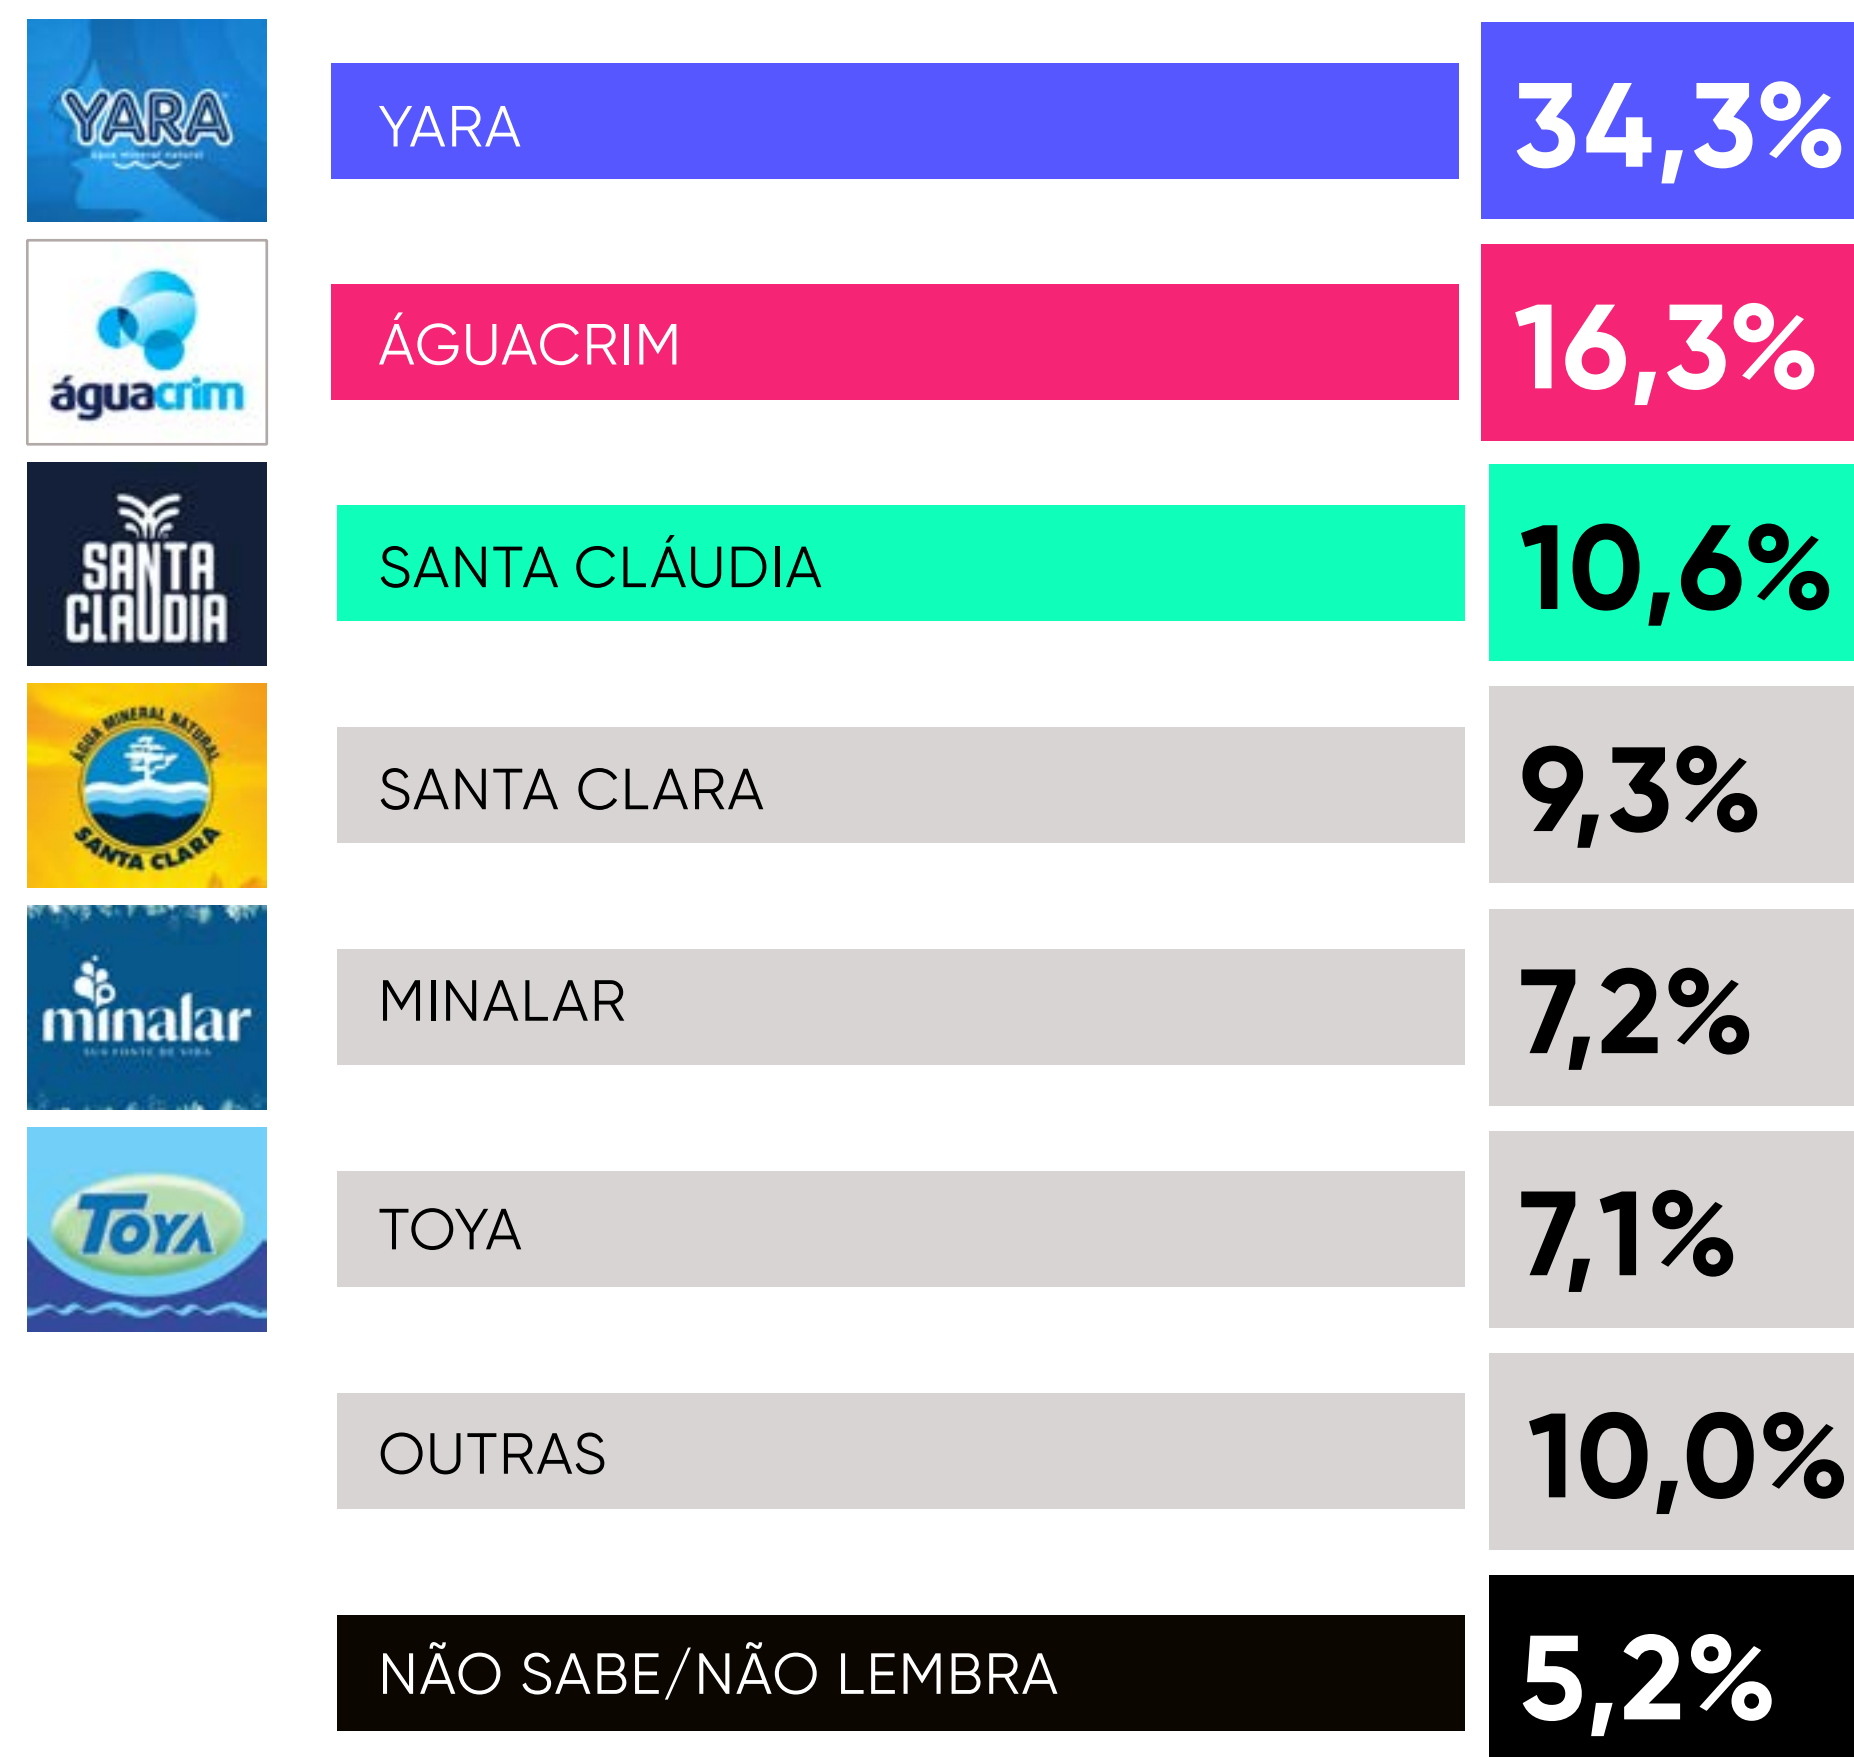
YARA
água mineral natural

YARA 34,3%

águacrim

ÁGUACRIM 16,3%

SANTA CLÁUDIA

SANTA CLÁUDIA 10,6%

ÁGUA MINERAL NATURAL
SANTA CLARA

SANTA CLARA 9,3%

minalar
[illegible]

MINALAR 7,2%

TOYA

TOYA 7,1%

OUTRAS 10,0%

NÃO SABE/NÃO LEMBRA 5,2%